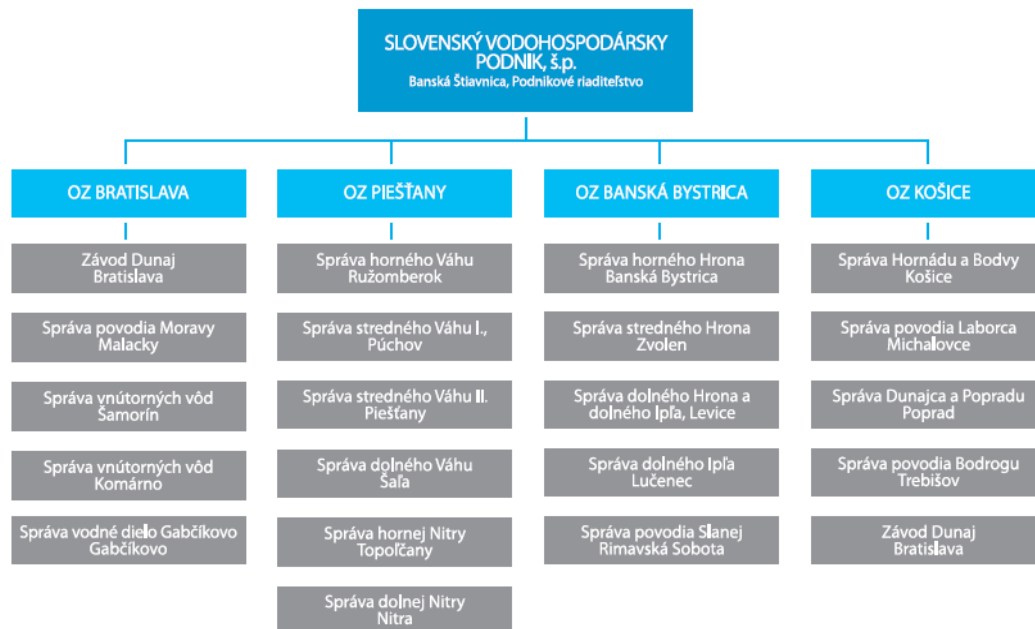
SLOVENSKÝ VODOHOSPODÁRSKY PODNIK, š.p.
Banská Štiavnica, Podnikové riaditeľstvo

OZ BRATISLAVA

Závod Dunaj Bratislava

Správa povodia Moravy Malacky

Správa vnútorných vôd Šamorín

Správa vnútorných vôd Komárno

Správa vodné dielo Gabčíkovo Gabčíkovo

OZ PIEŠŤANY

Správa horného Váhu Ružomberok

Správa stredného Váhu I., Púchov

Správa stredného Váhu II. Piešťany

Správa dolného Váhu Šaľa

Správa hornej Nitry Topoľčany

Správa dolnej Nitry Nitra

OZ BANSKÁ BYSTRICA

Správa horného Hrona Banská Bystrica

Správa stredného Hrona Zvolen

Správa dolného Hrona a dolného Ipľa, Levice

Správa dolného Ipľa Lučenec

Správa povodia Slanej Rimavská Sobota

OZ KOŠICE

Správa Hornádu a Bodvy Košice

Správa povodia Laborca Michalovce

Správa Dunajca a Popradu Poprad

Správa povodia Bodrogu Trebišov

Závod Dunaj Bratislava